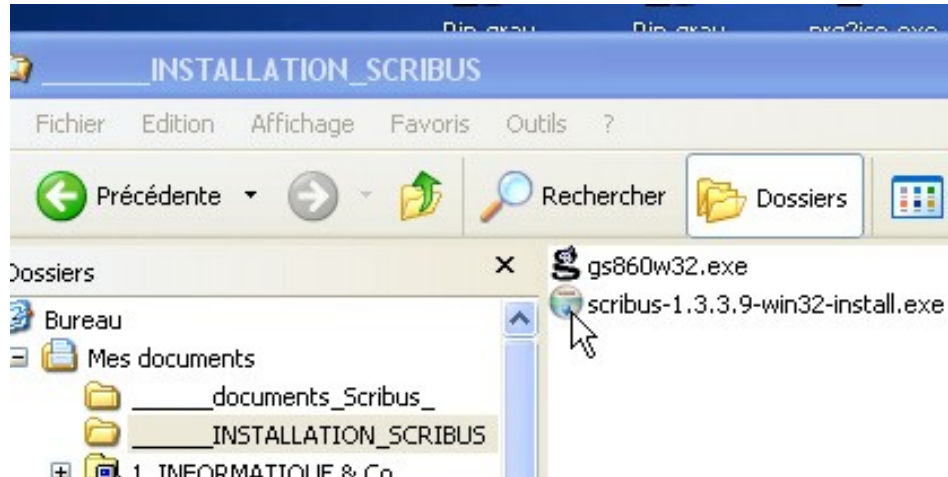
______INSTALLATION_SCRIBUS

Fichier Edition Affichage Favoris Outils ?

Précédente Rechercher Dossiers

Dossiers ×

Bureau

Mes documents

______documents_Scribus_

______INSTALLATION_SCRIBUS

1_INFORMATIQUE & Co

gs860w32.exe

scribus-1.3.3.9-win32-install.exe